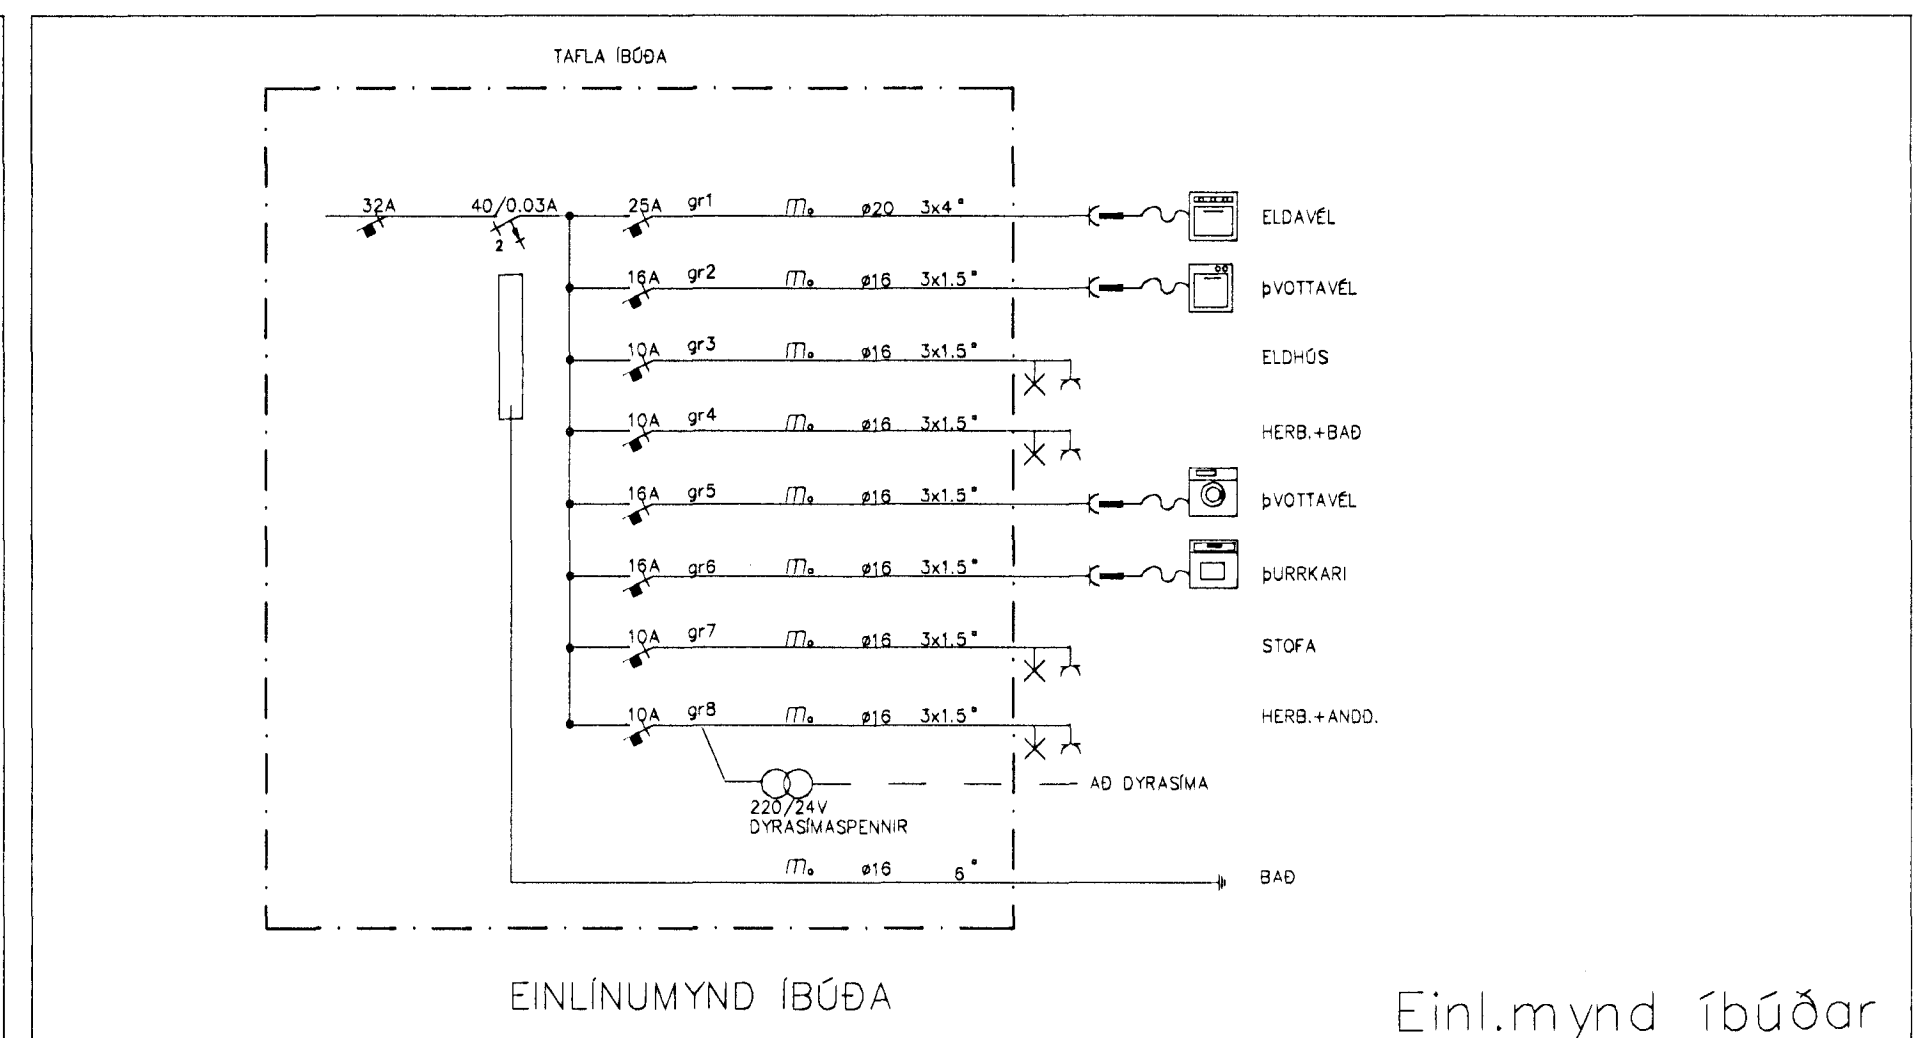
TAFLA ÍBÚÐA

32A

40/0.03A

2

25A gr1 $m_o$ ø20 3x4 ° ELDAVÉL

16A gr2 $m_o$ ø16 3x1.5 ° ÞVOTTAVÉL

10A gr3 $m_o$ ø16 3x1.5 ° ELDHÚS

10A gr4 $m_o$ ø16 3x1.5 ° HERB.+BAÐ

16A gr5 $m_o$ ø16 3x1.5 ° ÞVOTTAVÉL

16A gr6 $m_o$ ø16 3x1.5 ° ÞURRKARI

10A gr7 $m_o$ ø16 3x1.5 ° STOFA

10A gr8 $m_o$ ø16 3x1.5 ° HERB.+ANDD.

AÐ DYRASÍMA

220/24V
DYRASÍMASPENNIR

$m_o$ ø16 6 ° BAÐ

EINLÍNUMYND ÍBÚÐA

Einl.mynd íbúðar